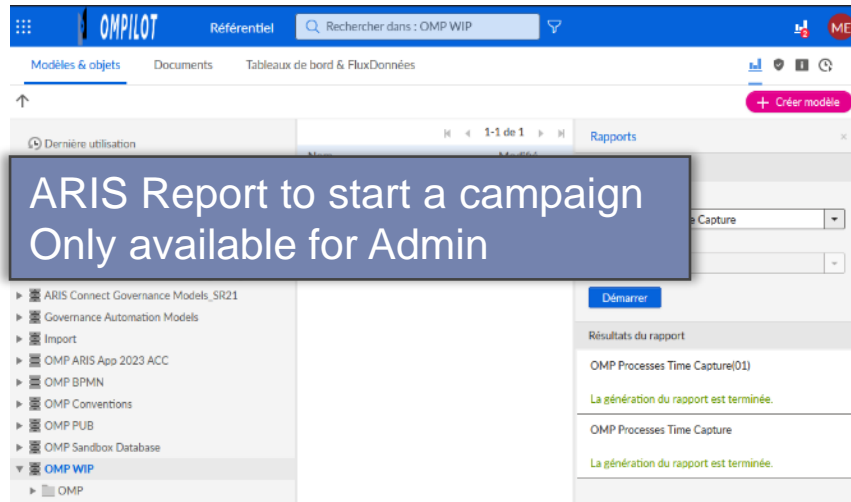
OMPILOT Référentiel Rechercher dans : OMP WIP ME

Modèles & objets Documents Tableaux de bord & FluxDonnées

Créer modèle

Dernière utilisation

1-1 de 1

Nom Modifié

Rapports

ARIS Report to start a campaign
Only available for Admin

e Capture

Démarrer

ARIS Connect Governance Models_SR21
Governance Automation Models
Import
OMP ARIS App 2023 ACC
OMP BPMN
OMP Conventions
OMP PUB
OMP Sandbox Database
OMP WIP
OMP

Résultats du rapport

OMP Processes Time Capture(01)

La génération du rapport est terminée.

OMP Processes Time Capture

La génération du rapport est terminée.